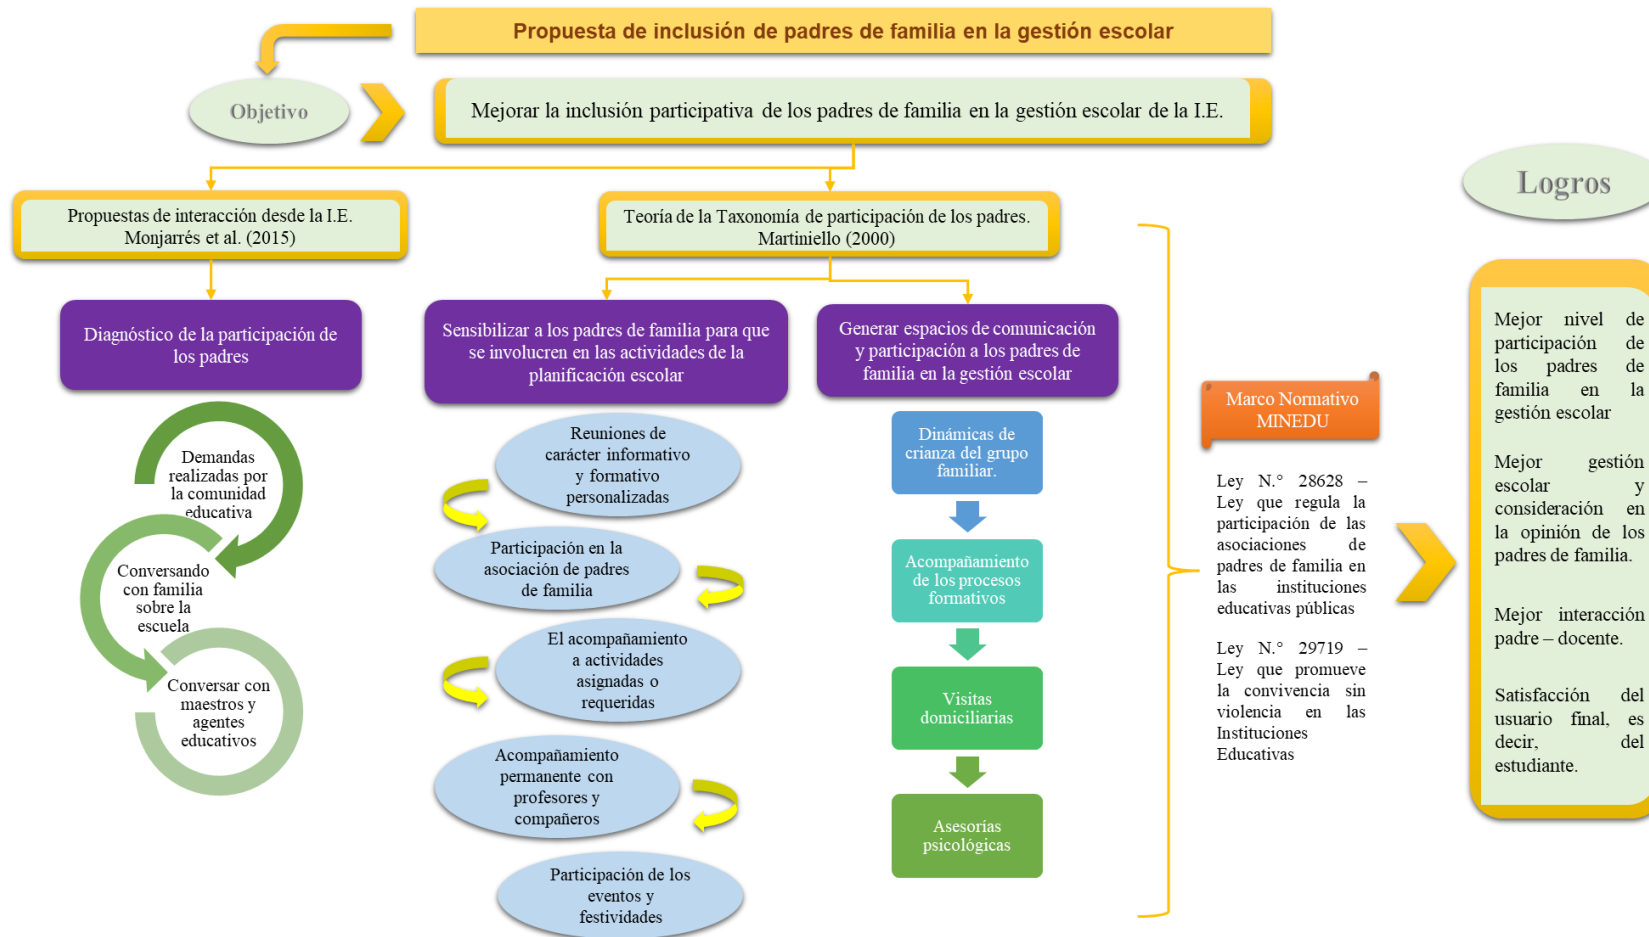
Propuesta de inclusión de padres de familia en la gestión escolar

Objetivo

Mejorar la inclusión participativa de los padres de familia en la gestión escolar de la I.E.

Propuestas de interacción desde la I.E. Monjarrés et al. (2015)

Diagnóstico de la participación de los padres

Demandas realizadas por la comunidad educativa

Conversando con familia sobre la escuela

Conversar con maestros y agentes educativos

Teoría de la Taxonomía de participación de los padres. Martiniello (2000)

Sensibilizar a los padres de familia para que se involucren en las actividades de la planificación escolar

Reuniones de carácter informativo y formativo personalizadas

Participación en la asociación de padres de familia

El acompañamiento a actividades asignadas o requeridas

Acompañamiento permanente con profesores y compañeros

Participación de los eventos y festividades

Generar espacios de comunicación y participación a los padres de familia en la gestión escolar

Dinámicas de crianza del grupo familiar.

Acompañamiento de los procesos formativos

Visitas domiciliarias

Asesorías psicológicas

Marco Normativo MINEDU

Ley N.° 28628 – Ley que regula la participación de las asociaciones de padres de familia en las instituciones educativas públicas

Ley N.° 29719 – Ley que promueve la convivencia sin violencia en las Instituciones Educativas

Logros

Mejor nivel de participación de los padres de familia en la gestión escolar

Mejor gestión escolar y consideración en la opinión de los padres de familia.

Mejor interacción padre – docente.

Satisfacción del usuario final, es decir, del estudiante.